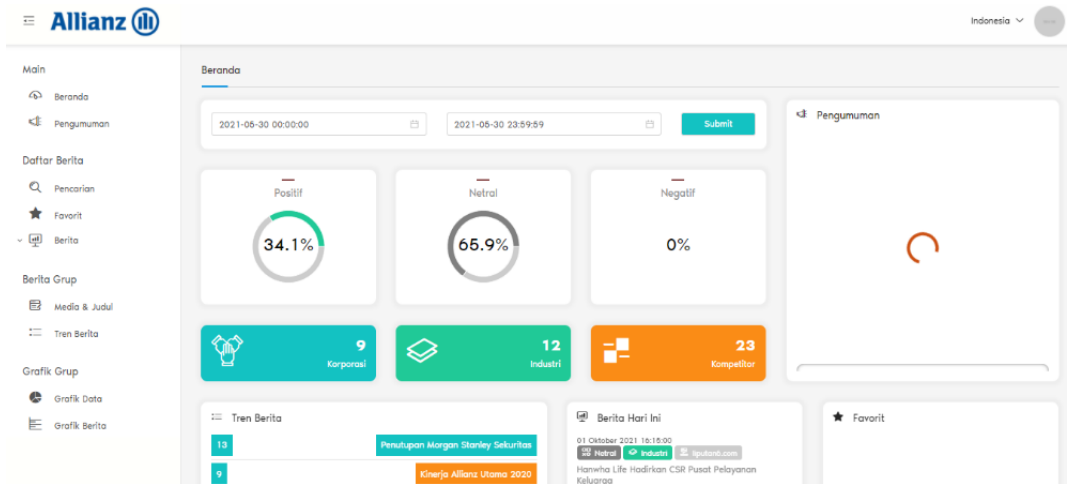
Allianz

Indonesia

Main

Beranda

Pengumuman

Daftar Berita

Pencarian

Favorit

Berita

Berita Grup

Media & Judul

Tren Berita

Grafik Grup

Grafik Data

Grafik Berita

Beranda

2021-05-30 00:00:00

2021-05-30 23:59:59

Submit

Pengumuman

Positif

34.1%

Netral

65.9%

Negatif

0%

9
Korporasi

12
Industri

23
Kompetitor

Tren Berita

| 13 | Penutupan Morgan Stanley Sekuritas |
|---|---|
| 9 | Kinerja Allianz Utama 2020 |

Berita Hari Ini

01 Oktober 2021 16:16:00

Netral Industri liputan6.com

Hanwha Life Hadirkan CSR Pusat Pelayanan Keluarga

Favorit